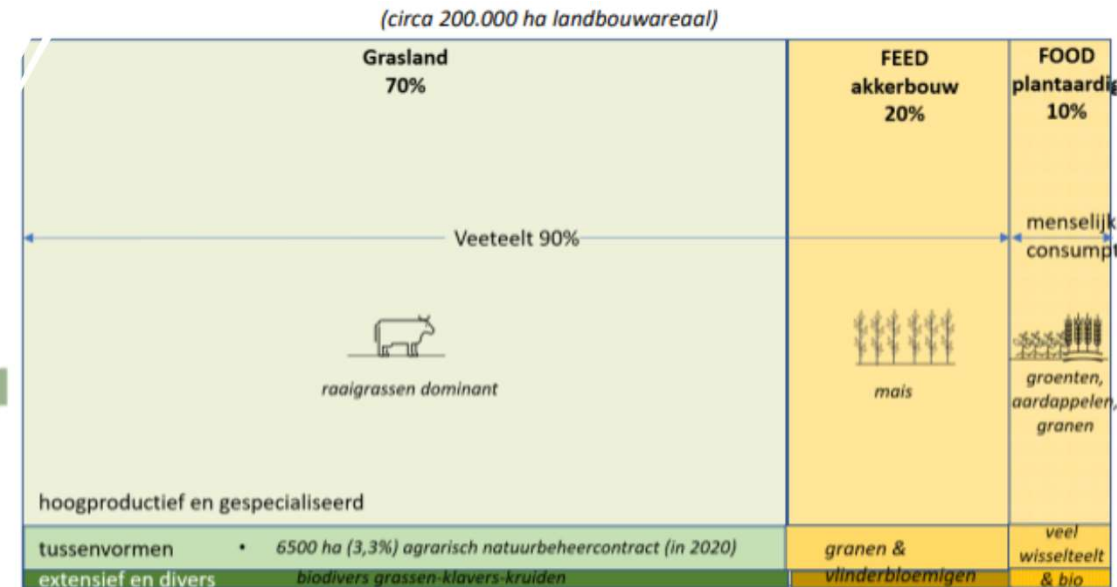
(circa 200.000 ha landbouwareaal)

Grasland
70%

FEED
akkerbouw
20%

FOOD
plantaardig
10%

Veeteelt 90%

menselijk
consumpt

raaigrassen dominant

mais

groenten, aardappelen, granen

hoogproductief en gespecialiseerd

tussenvormen • 6500 ha (3,3%) agrarisch natuurbeheercontract (in 2020)

granen &

veel wisselteelt

extensief en divers biodivers grassen-klavers-kruiden

vlinderbloemigen

& bio